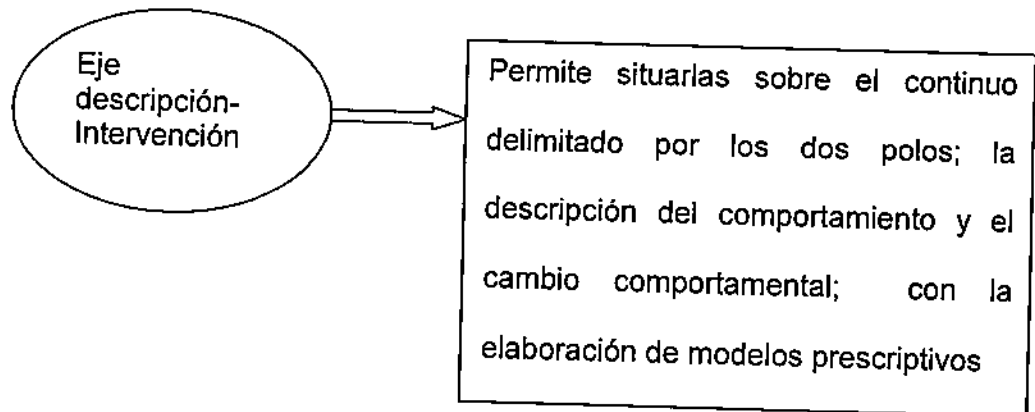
Eje descripción-Intervención

Permite situarlas sobre el continuo delimitado por los dos polos; la descripción del comportamiento y el cambio comportamental; con la elaboración de modelos prescriptivos